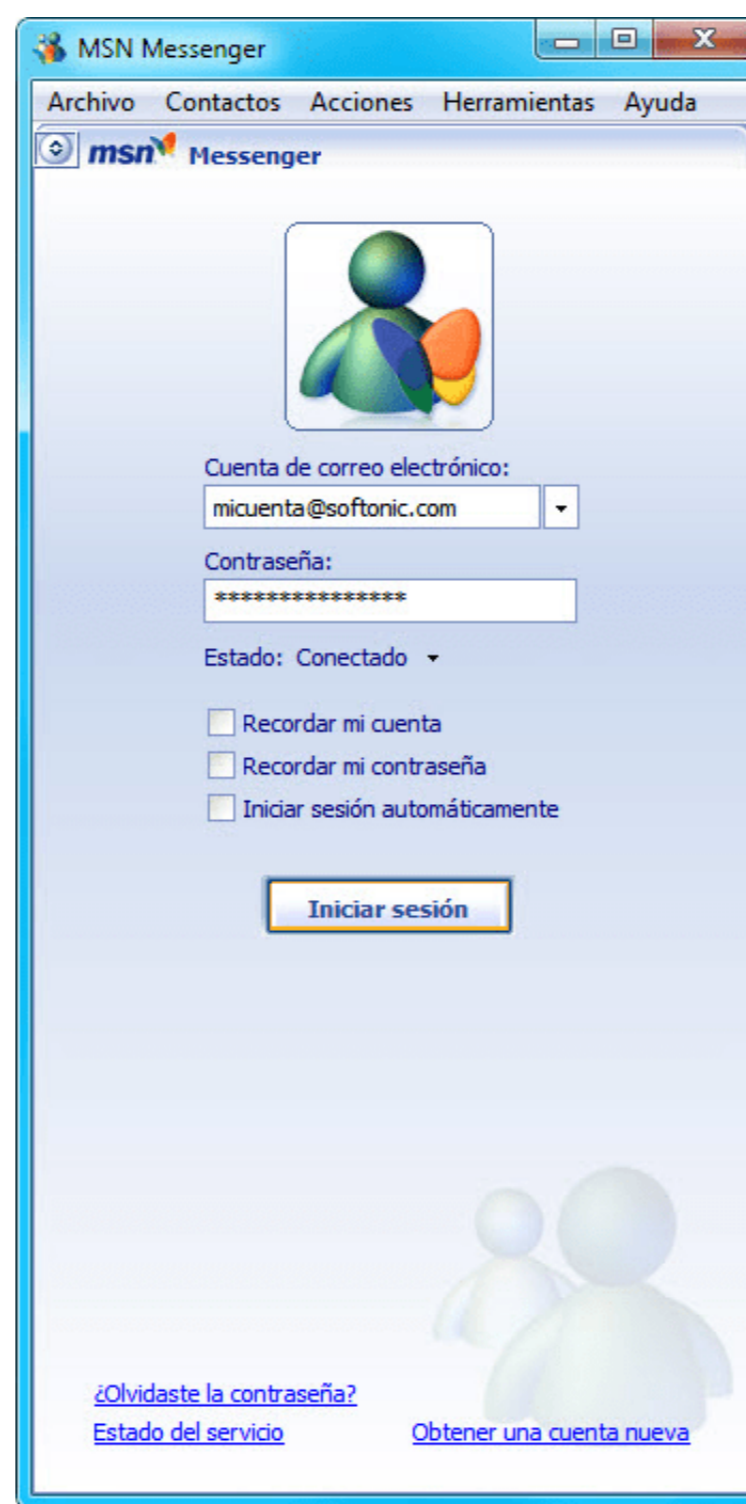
MSN Messenger

Archivo Contactos Acciones Herramientas Ayuda

msn Messenger

Cuenta de correo electrónico:

micuenta@softonic.com

Contraseña:

****************

Estado: Conectado

Recordar mi cuenta

Recordar mi contraseña

Iniciar sesión automáticamente

Iniciar sesión

¿Olvidaste la contraseña?

Estado del servicio

Obtener una cuenta nueva